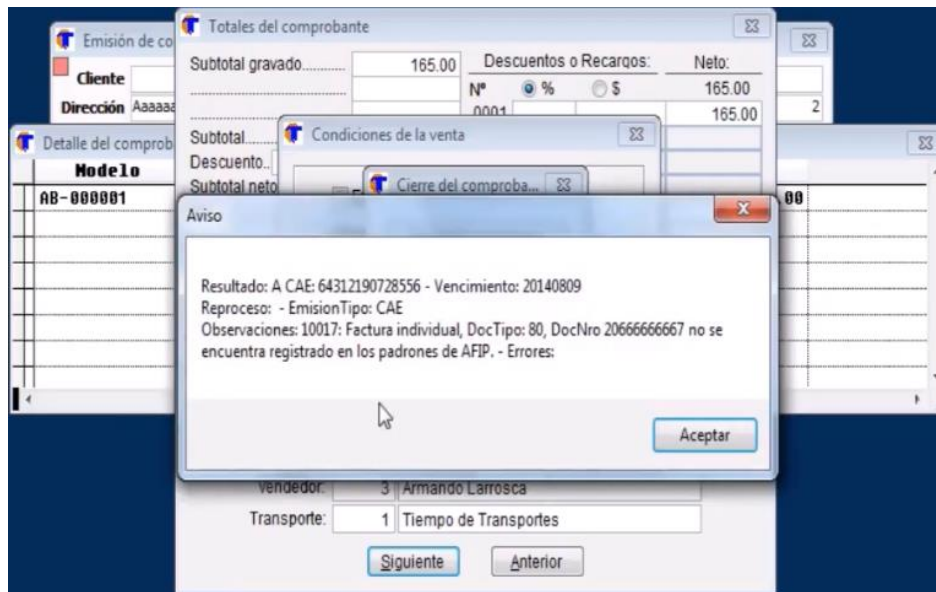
Emisión de co

Cliente

Dirección Aaaaa

2

Detalle del comprob

Modelo

AB-000001

00

Totales del comprobante

Subtotal gravado............ 165.00

Descuentos o Recargos: Neto:

Nº % $

165.00

0001 165.00

Subtotal.........

Descuento..

Subtotal neto

Condiciones de la venta

Cierre del comproba...

Aviso

Resultado: A CAE: 64312190728556 - Vencimiento: 20140809
Reproceso: - EmisionTipo: CAE
Observaciones: 10017: Factura individual, DocTipo: 80, DocNro 20666666667 no se encuentra registrado en los padrones de AFIP. - Errores:

Aceptar

Vendedor: 3 Armando Larrosca

Transporte: 1 Tiempo de Transportes

Siguiente Anterior